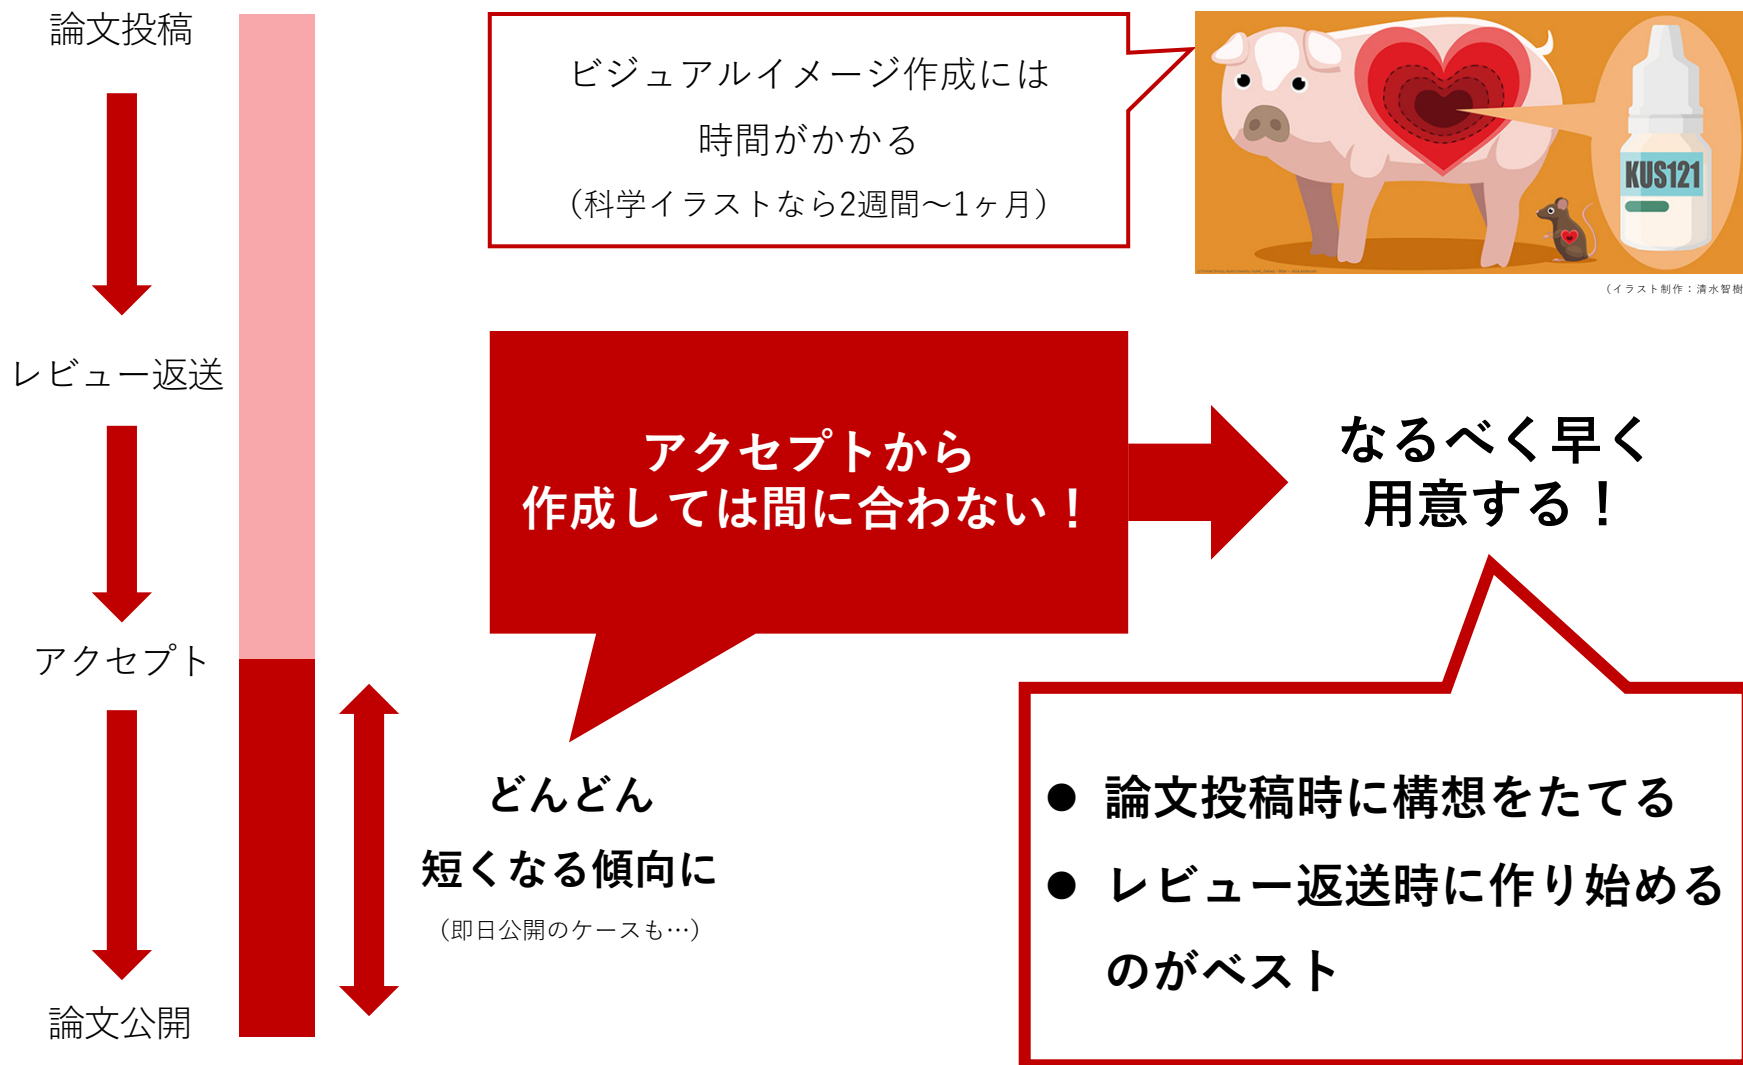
論文投稿

レビュー返送

アクセプト

論文公開

ビジュアルイメージ作成には

時間がかかる

（科学イラストなら2週間〜1ヶ月）

KUS121

（イラスト制作：清水智樹

アクセプトから
作成しては間に合わない！

なるべく早く
用意する！

どんどん

短くなる傾向に

（即日公開のケースも…）

● 論文投稿時に構想をたてる

● レビュー返送時に作り始める

のがベスト